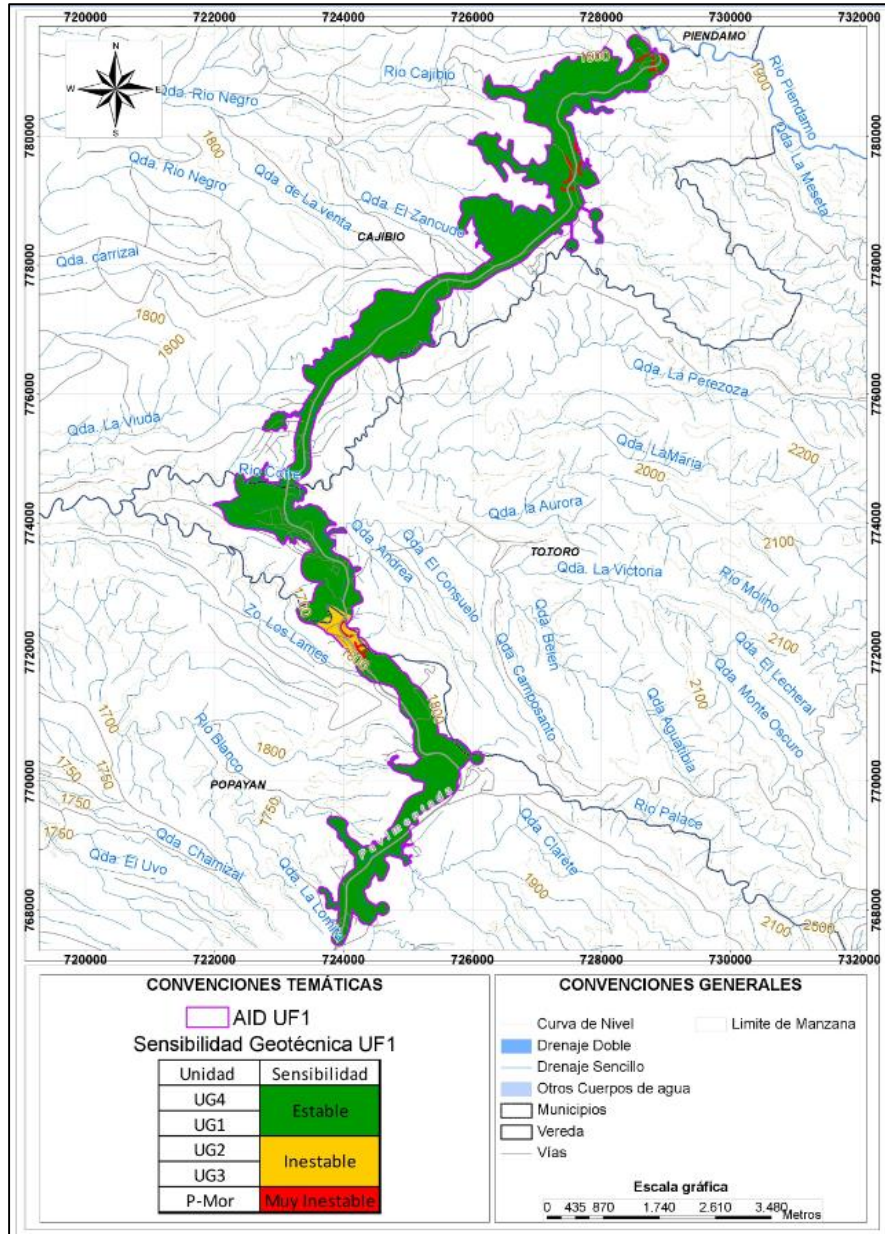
720000 722000 724000 726000 728000 730000 732000

N
W E
S

PIENDAMO
1800
Rio Cajibio
Qda. Rio Negro
1900
Rio Piendamo
Qda. La Meseta
1800
Qda. Rio Negro
Qda. de La venta
Qda. El Zancudo
CAJIBIO
Qda. carrizal
1800
1800
Qda. La Perezoza
Qda. La Viuda
Qda. LaMaria
2200
2000
Rio Cofre
Qda. la Aurora
2100
TOTORO
Qda. La Victoria
Qda. Andrea
Qda El Consuelo
Rio Molino
1700
Zo. Los Lames
Qda. Belen
Qda. Camposanto
Qda. El Lecheral
2100
1800
2100
Qda. Aguablia
Qda. Monte Oscuro
1700
Rio Blanco
1800
1750
1750
POPAYAN
1750
1750
Rio Palace
1750
Panamericana
Qda. Clarete
Qda. El Uvo
Qda. Chamizal
Qda. La Lomita
1900
2100
2500

780000
778000
776000
774000
772000
770000
768000

CONVENCIONES TEMÁTICAS

AID UF1
Sensibilidad Geotécnica UF1

| Unidad | Sensibilidad |
|---|---|
| UG4 | Estable |
| UG1 | |
| UG2 | Inestable |
| UG3 | |
| P-Mor | Muy Inestable |

CONVENCIONES GENERALES

Curva de Nivel
Limite de Manzana
Drenaje Doble
Drenaje Sencillo
Otros Cuerpos de agua
Municipios
Vereda
Vías

Escala gráfica
0 435 870 1.740 2.610 3.480 Metros